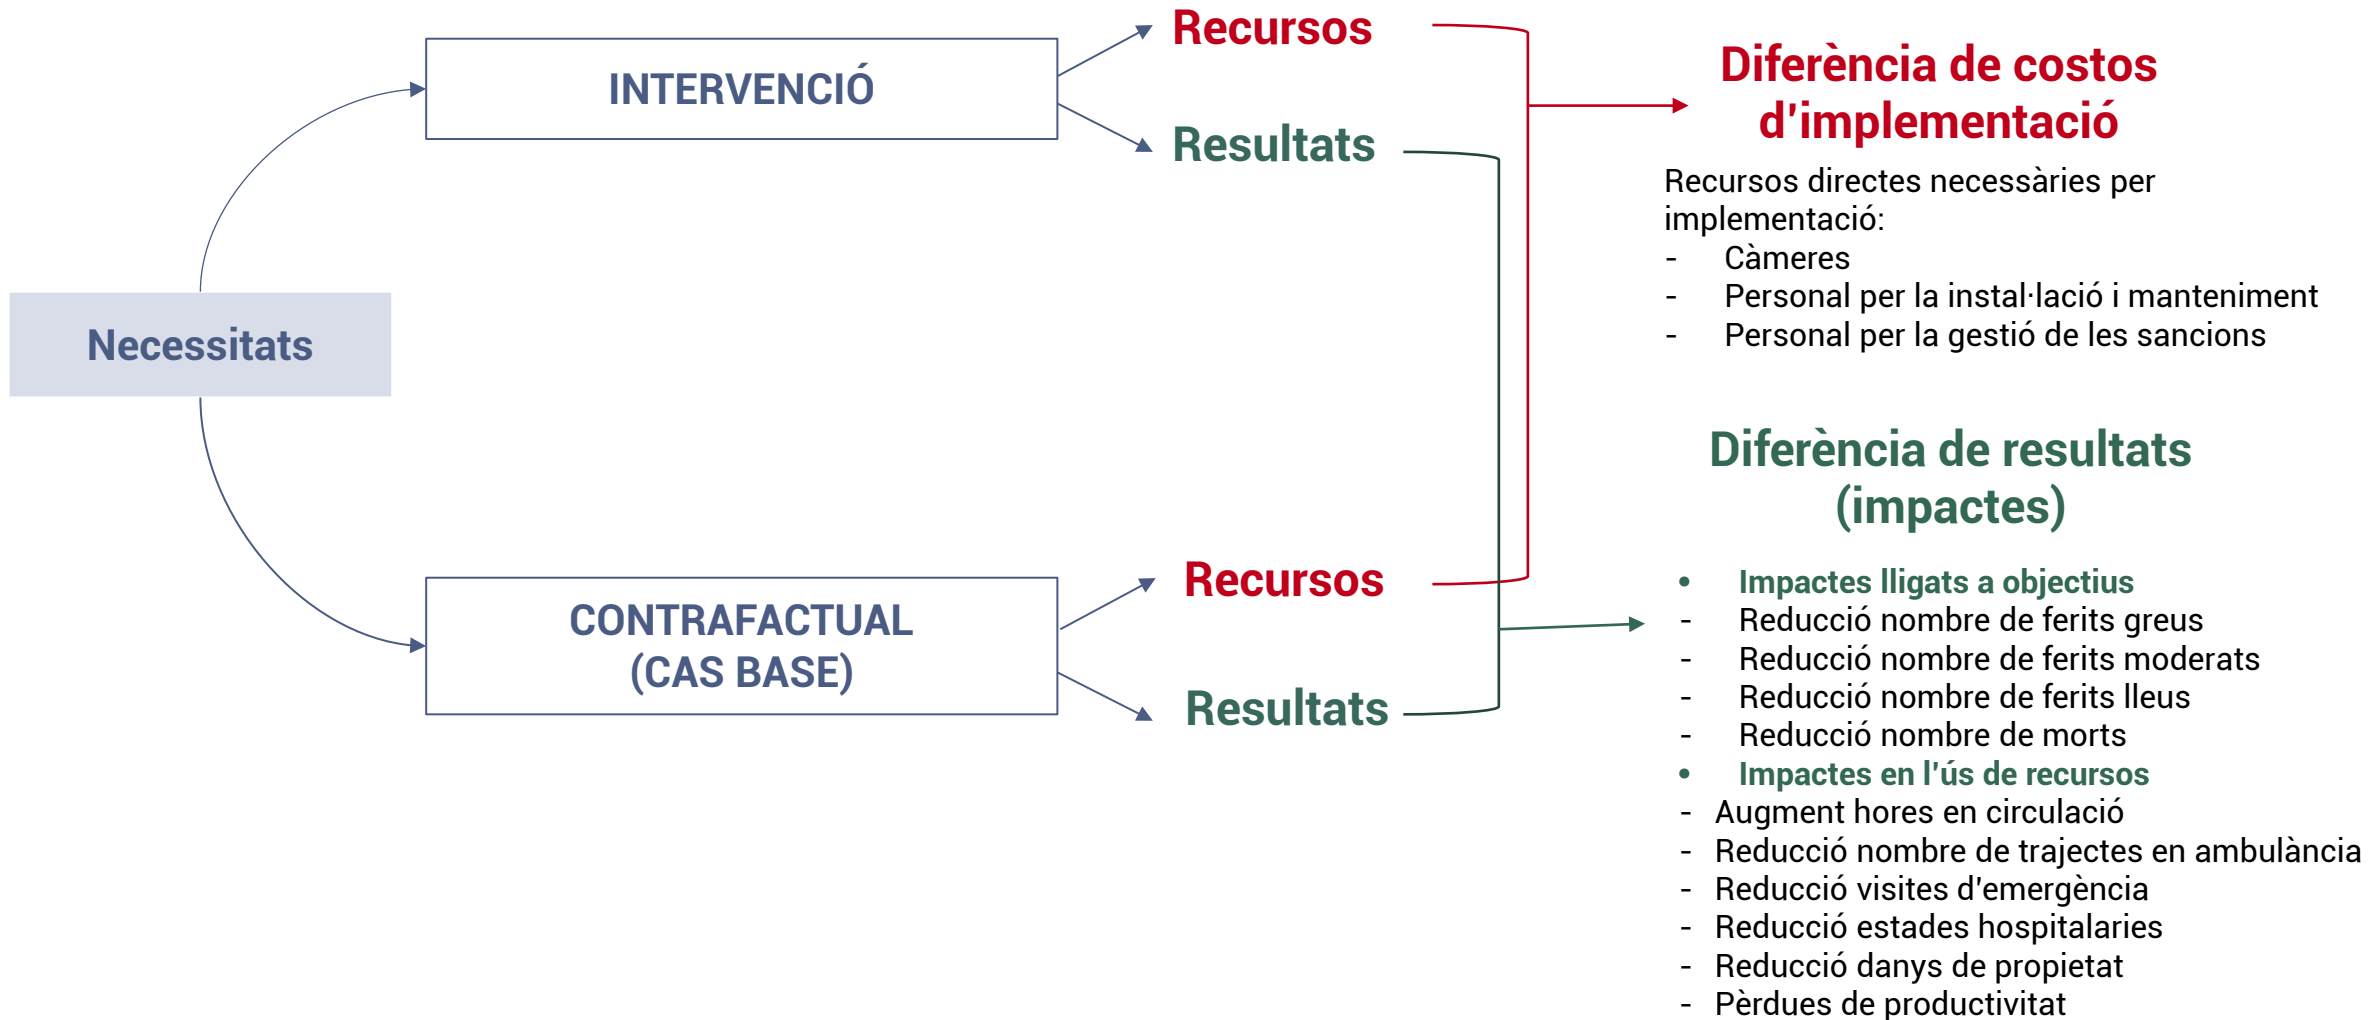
Necessitats

INTERVENCIÓ

Recursos

Resultats

CONTRAFACTUAL (CAS BASE)

Recursos

Resultats

Diferència de costos d'implementació

Recursos directes necessàries per implementació:
- Càmeres
- Personal per la instal·lació i manteniment
- Personal per la gestió de les sancions

Diferència de resultats (impactes)

• Impactes lligats a objectius
- Reducció nombre de ferits greus
- Reducció nombre de ferits moderats
- Reducció nombre de ferits lleus
- Reducció nombre de morts
• Impactes en l'ús de recursos
- Augment hores en circulació
- Reducció nombre de trajectes en ambulància
- Reducció visites d'emergència
- Reducció estades hospitalaries
- Reducció danys de propietat
- Pèrdues de productivitat